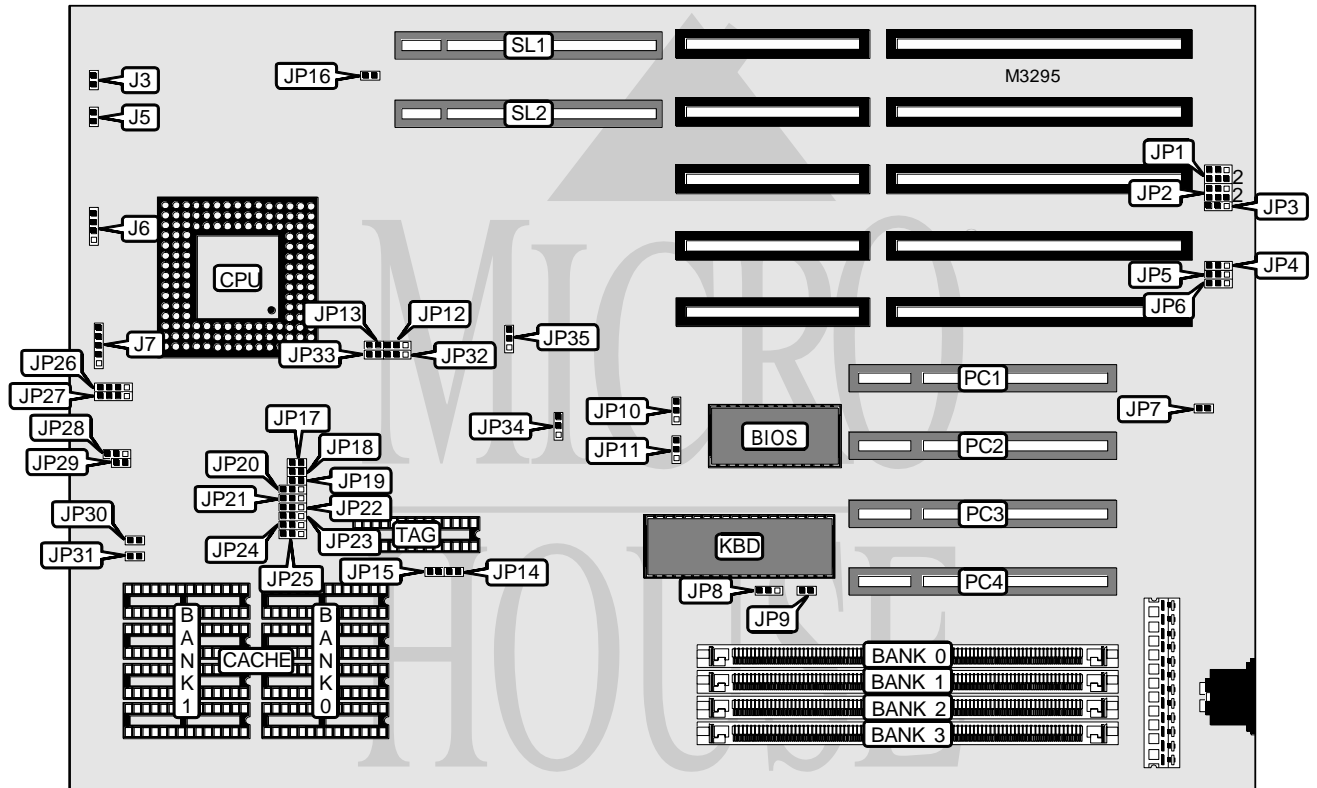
SL1
JP16
M3295
J3
J5
SL2
JP1
2
JP2
2
JP3
J6
CPU
JP5
JP4
JP6
JP13
JP12
J7
JP33
JP32
JP35
JP26
JP27
PC1
JP10
JP7
JP34
BIOS
JP28
JP17
JP29
JP18
JP11
PC2
JP20
JP19
JP21
JP22
JP30
PC3
TAG
JP23
JP31
KBD
JP24
JP15
JP14
JP25
PC4
JP8
JP9
B
A
N
K
1
CACHE
B
A
N
K
0
BANK 0
BANK 1
BANK 2
BANK 3
MICRO HOUSE